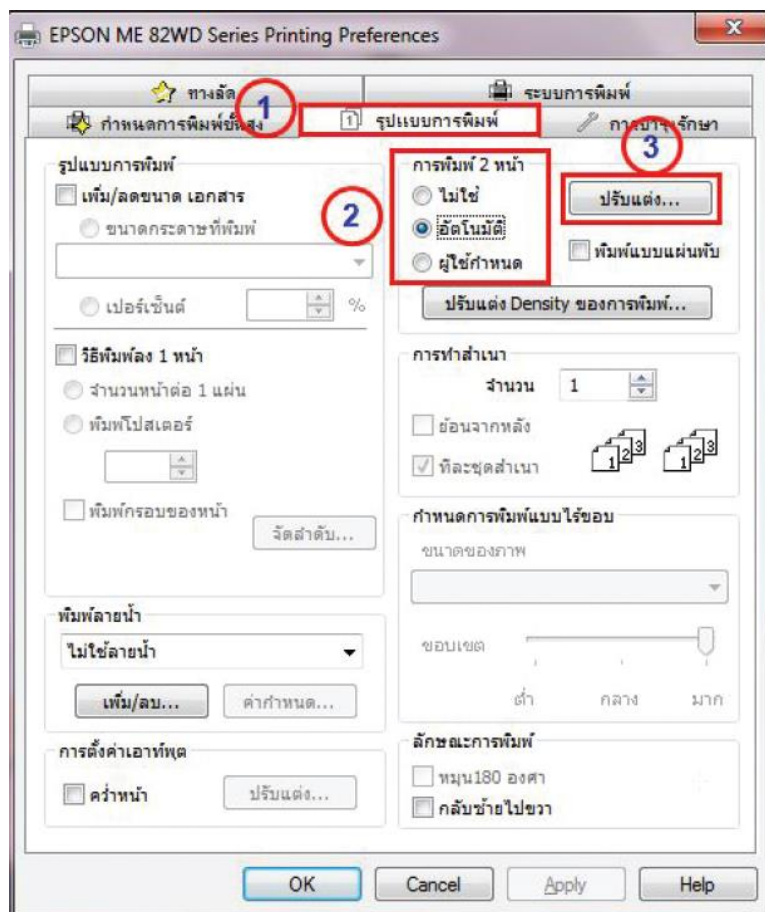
EPSON ME 82WD Series Printing Preferences

ทางลัด
ระบบการพิมพ์
กำหนดการพิมพ์ขั้นสูง
1
รูปแบบการพิมพ์
การบำรุงรักษา
3

รูปแบบการพิมพ์
เพิ่ม/ลดขนาด เอกสาร
ขนาดกระดาษที่พิมพ์
เปอร์เซ็นต์
%

วิธีพิมพ์ลง 1 หน้า
จำนวนหน้าต่อ 1 แผ่น
พิมพ์โปสเตอร์
พิมพ์กรอบของหน้า
จัดลำดับ...

การพิมพ์ 2 หน้า
2
ไม่ใช่
อัตโนมัติ
ผู้ใช้กำหนด
ปรับแต่ง...
พิมพ์แบบแผ่นพับ
ปรับแต่ง Density ของการพิมพ์...

การทำสำเนา
จำนวน 1
ย้อนจากหลัง
ทีละชุดสำเนา

กำหนดการพิมพ์แบบไร้ขอบ
ขนาดของภาพ
ขอบเขต
ต่ำ กลาง มาก

พิมพ์ลายน้ำ
ไม่ใช้ลายน้ำ
เพิ่ม/ลบ...
ค่ากำหนด...

การตั้งค่าเอาท์พุต
คว่ำหน้า
ปรับแต่ง...

ลักษณะการพิมพ์
หมุน180 องศา
กลับซ้ายไปขวา

OK
Cancel
Apply
Help